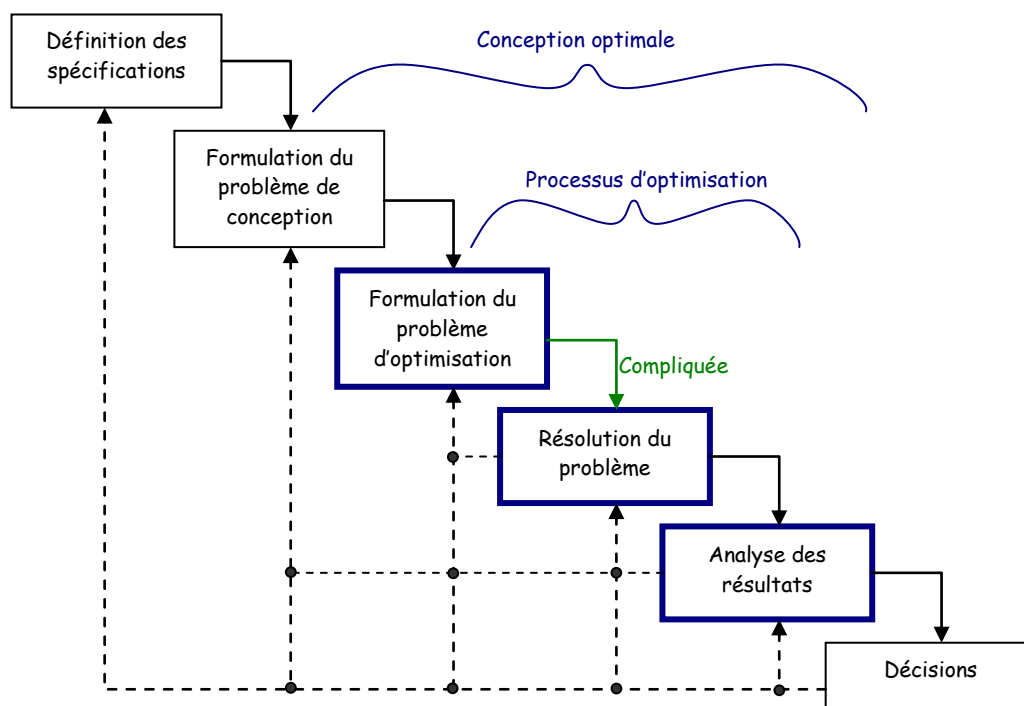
Définition des spécifications

Conception optimale

Formulation du problème de conception

Processus d'optimisation

Formulation du problème d'optimisation

Compliquée

Résolution du problème

Analyse des résultats

Décisions